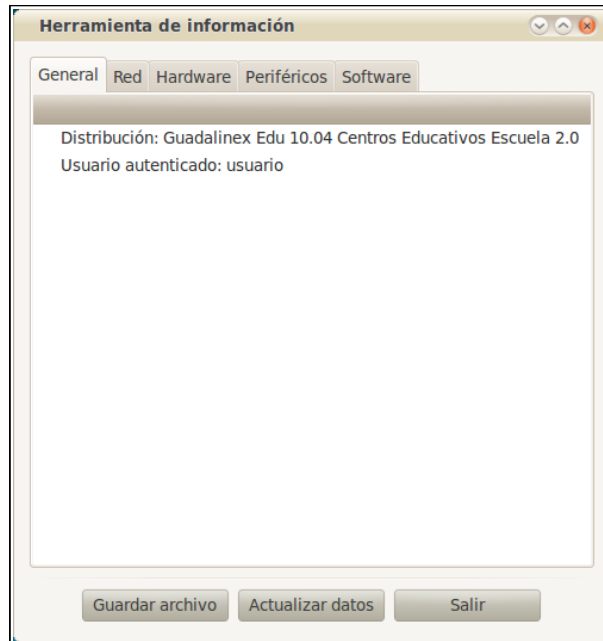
Herramienta de información

General | Red | Hardware | Periféricos | Software

Distribución: Guadalinex Edu 10.04 Centros Educativos Escuela 2.0
Usuario autenticado: usuario

Guardar archivo | Actualizar datos | Salir